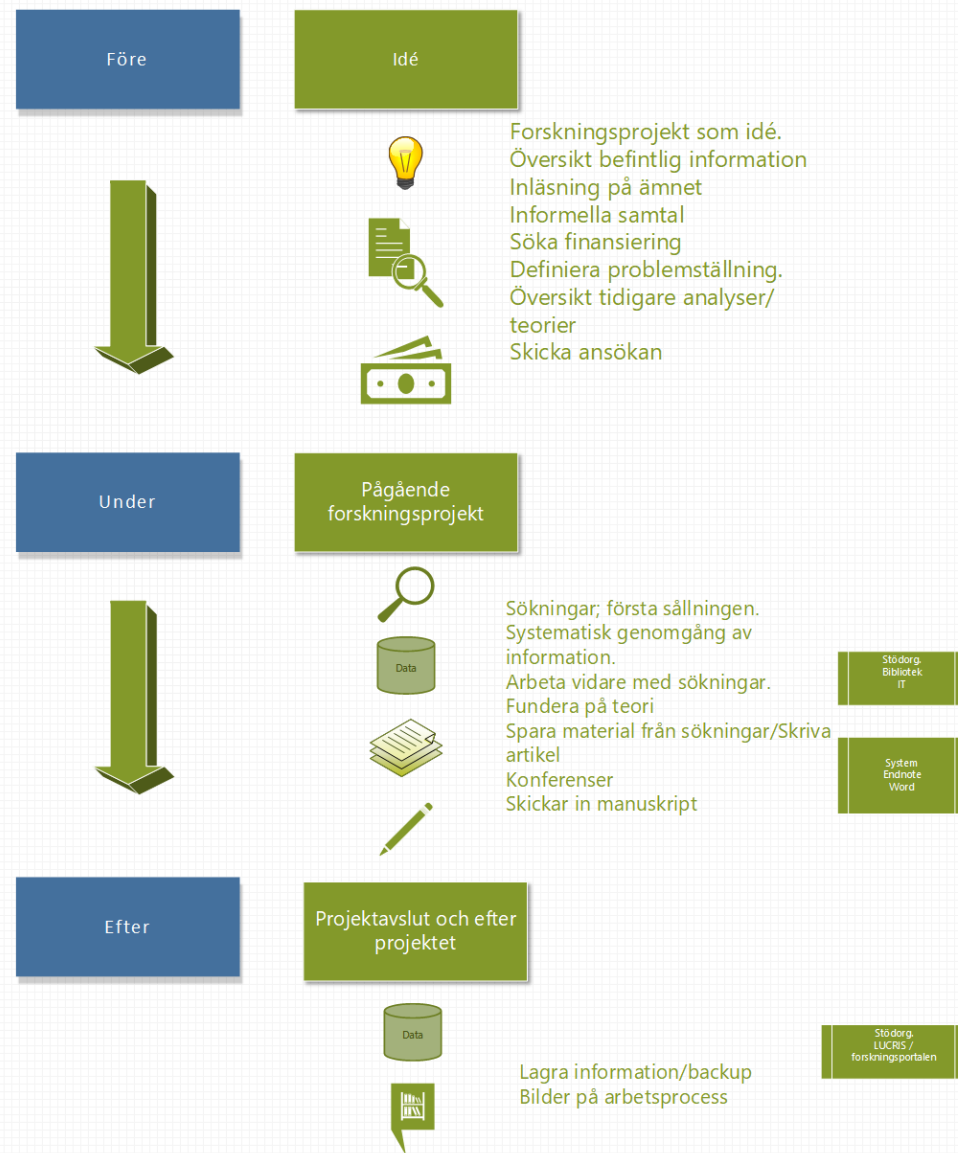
Före

Idé

Forskningsprojekt som idé.
Översikt befintlig information
Inläsning på ämnet
Informella samtal
Söka finansiering
Definiera problemställning.
Översikt tidigare analyser/teorier
Skicka ansökan

Under

Pågående forskningsprojekt

Data

Sökningar; första sållningen.
Systematisk genomgång av information.
Arbeta vidare med sökningar.
Fundera på teori
Spara material från sökningar/Skriva artikel
Konferenser
Skickar in manuskript

Stödorg.
Bibliotek
IT

System
Endnote
Word

Efter

Projektavslut och efter projektet

Data

Stödorg.
LUCRIS /
forskningsportalen

Lagra information/backup
Bilder på arbetsprocess